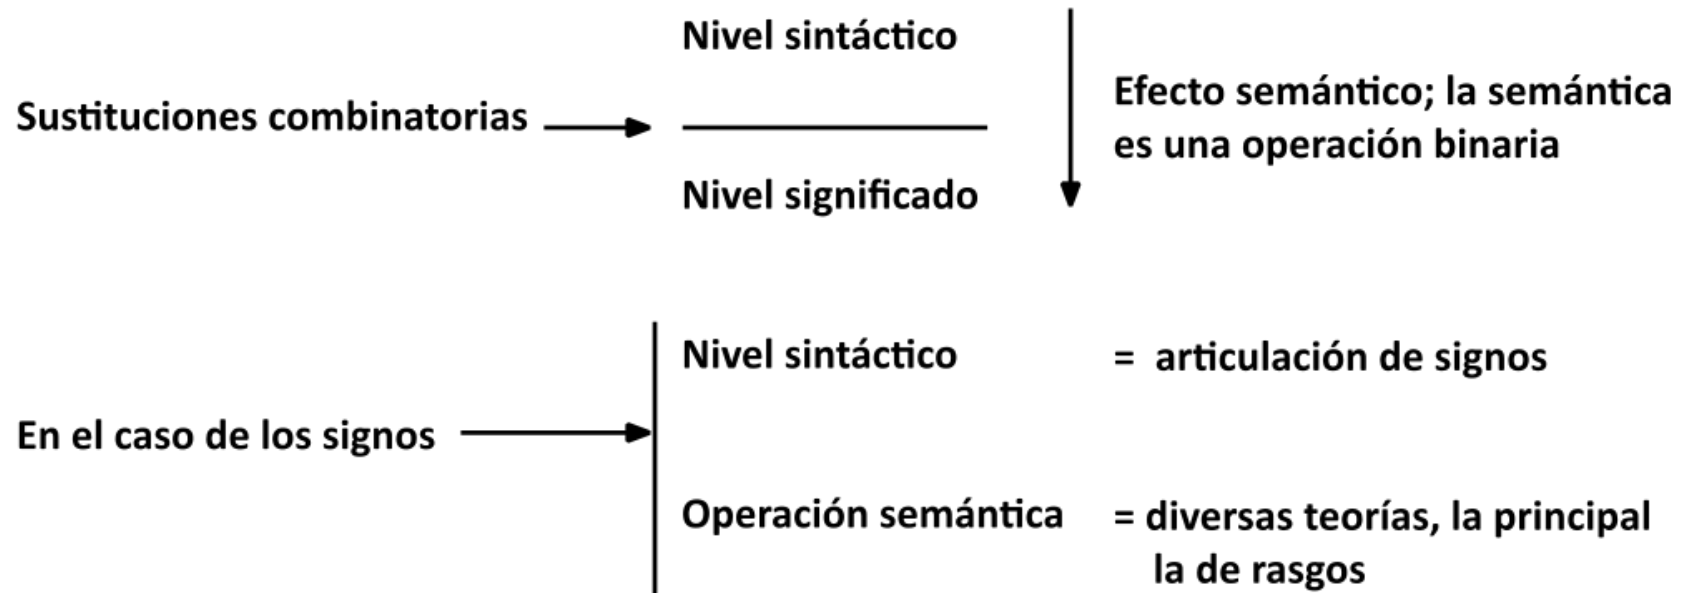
Sustituciones combinatorias

Nivel sintáctico

Nivel significado

Efecto semántico; la semántica es una operación binaria

En el caso de los signos

Nivel sintáctico = articulación de signos

Operación semántica = diversas teorías, la principal la de rasgos